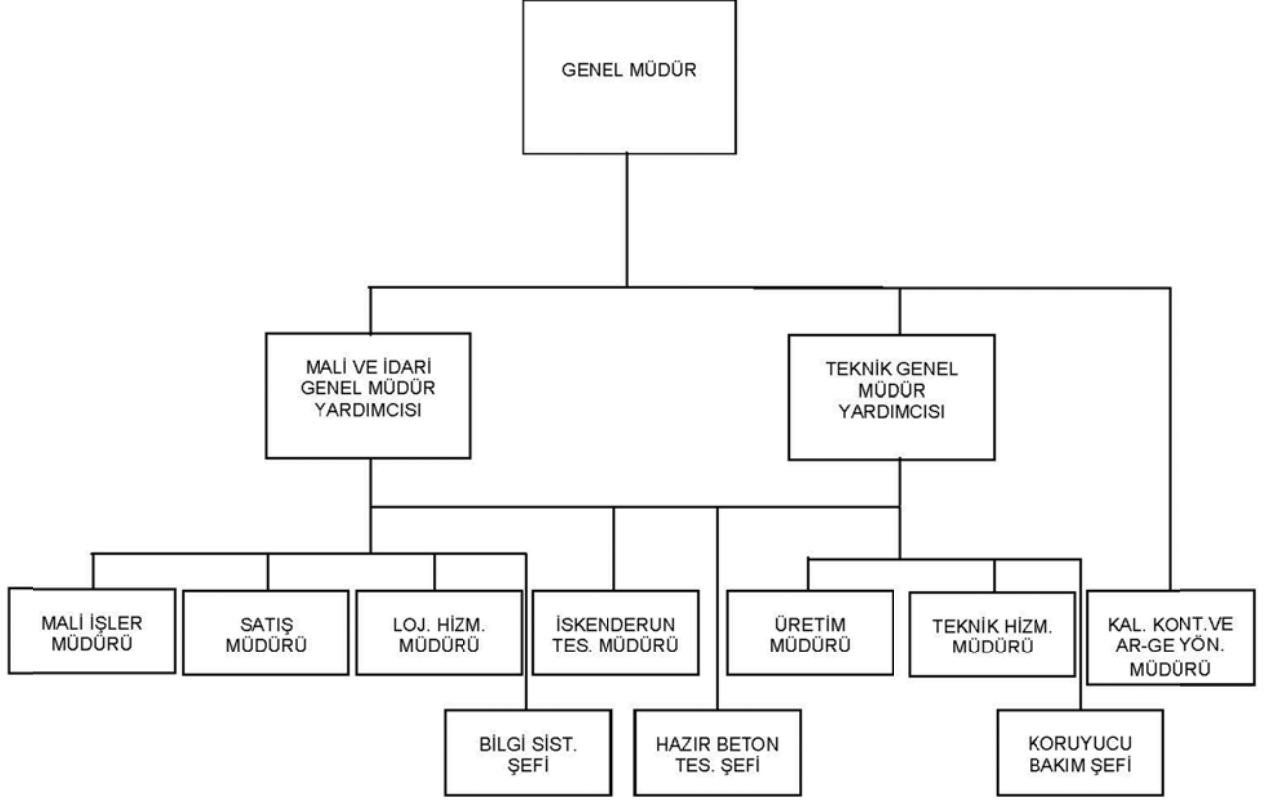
GENEL MÜDÜR

MALİ VE İDARİ GENEL MÜDÜR YARDIMCISI

TEKNİK GENEL MÜDÜR YARDIMCISI

MALİ İŞLER MÜDÜRÜ

SATIŞ MÜDÜRÜ

LOJ. HİZM. MÜDÜRÜ

İSKENDERUN TES. MÜDÜRÜ

ÜRETİM MÜDÜRÜ

TEKNİK HİZM. MÜDÜRÜ

KAL. KONT.VE AR-GE YÖN. MÜDÜRÜ

BİLGİ SİST. ŞEFİ

HAZIR BETON TES. ŞEFİ

KORUYUCU BAKIM ŞEFİ